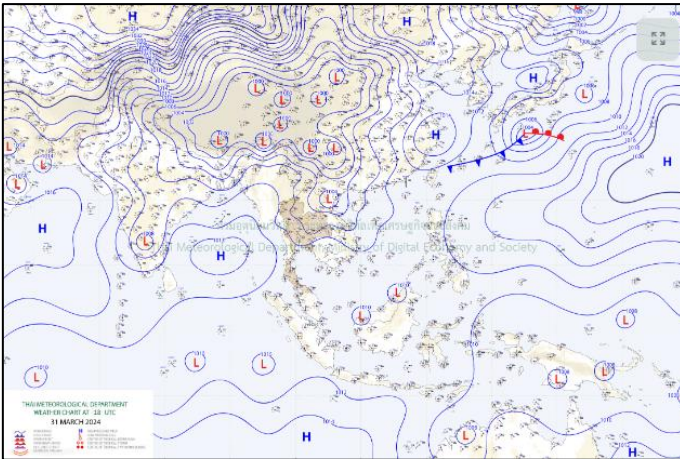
H
H
H
L
L
L
L
L
L
L
L
L
L
H
H
L
H
H
L
H
H
L
L
L
L
L
L
L
L
H
กรมอุตุนิยมวิทยา กระทรวงดิจิทัลเพื่อเศรษฐกิจและสังคม
Thai Meteorological Department, Ministry of Digital Economy and Society
THAI METEOROLOGICAL DEPARTMENT
WEATHER CHART AT 18 UTC
31 MARCH 2024